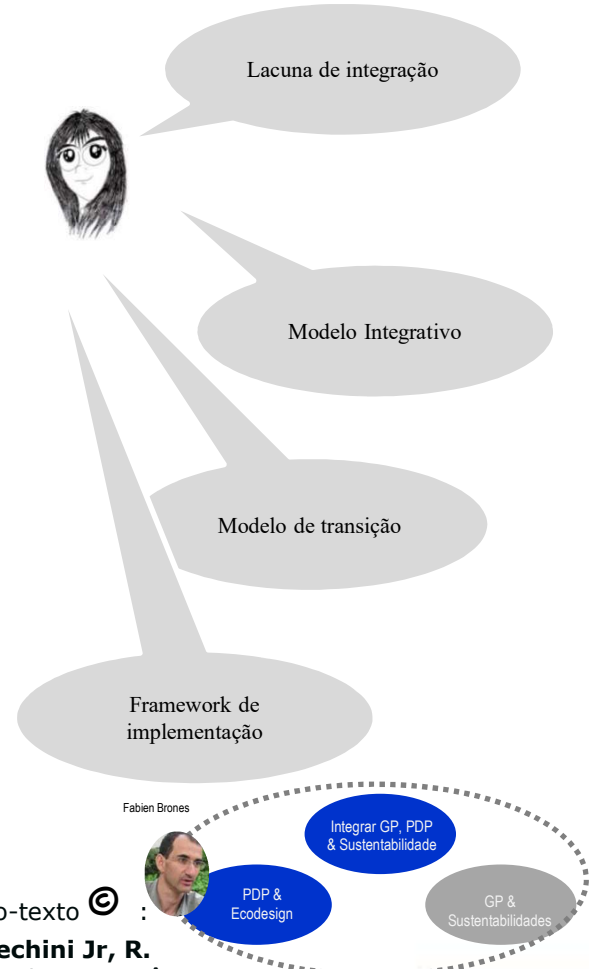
Lacuna de integração

Modelo Integrativo

Modelo de transição

Framework de implementação

Fabien Brones

Integrar GP, PDP & Sustentabilidade

PDP & Ecodesign

GP & Sustentabilidades

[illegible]o-texto © :

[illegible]echini Jr, R.